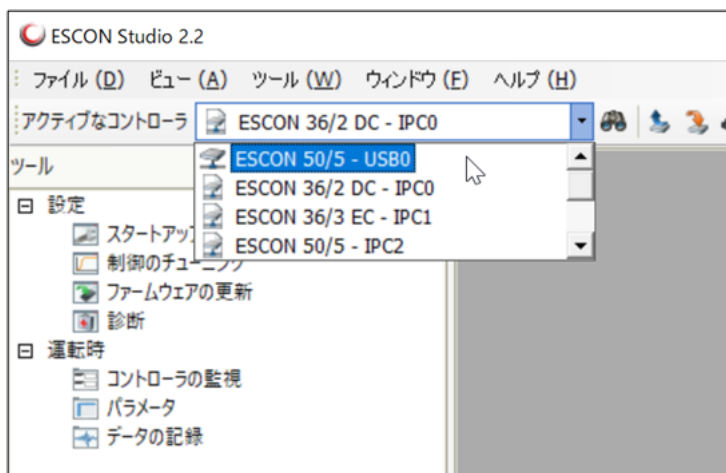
ESCON Studio 2.2

ファイル (D)　ビュー (A)　ツール (W)　ウィンドウ (F)　ヘルプ (H)

アクティブなコントローラ　ESCON 36/2 DC - IPC0

ESCON 50/5 - USB0
ESCON 36/2 DC - IPC0
ESCON 36/3 EC - IPC1
ESCON 50/5 - IPC2

ツール

⊟ 設定
スタートアッ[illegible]
制御のチュー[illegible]
ファームウェアの更新
診断
⊟ 運転時
コントローラの監視
パラメータ
データの記録